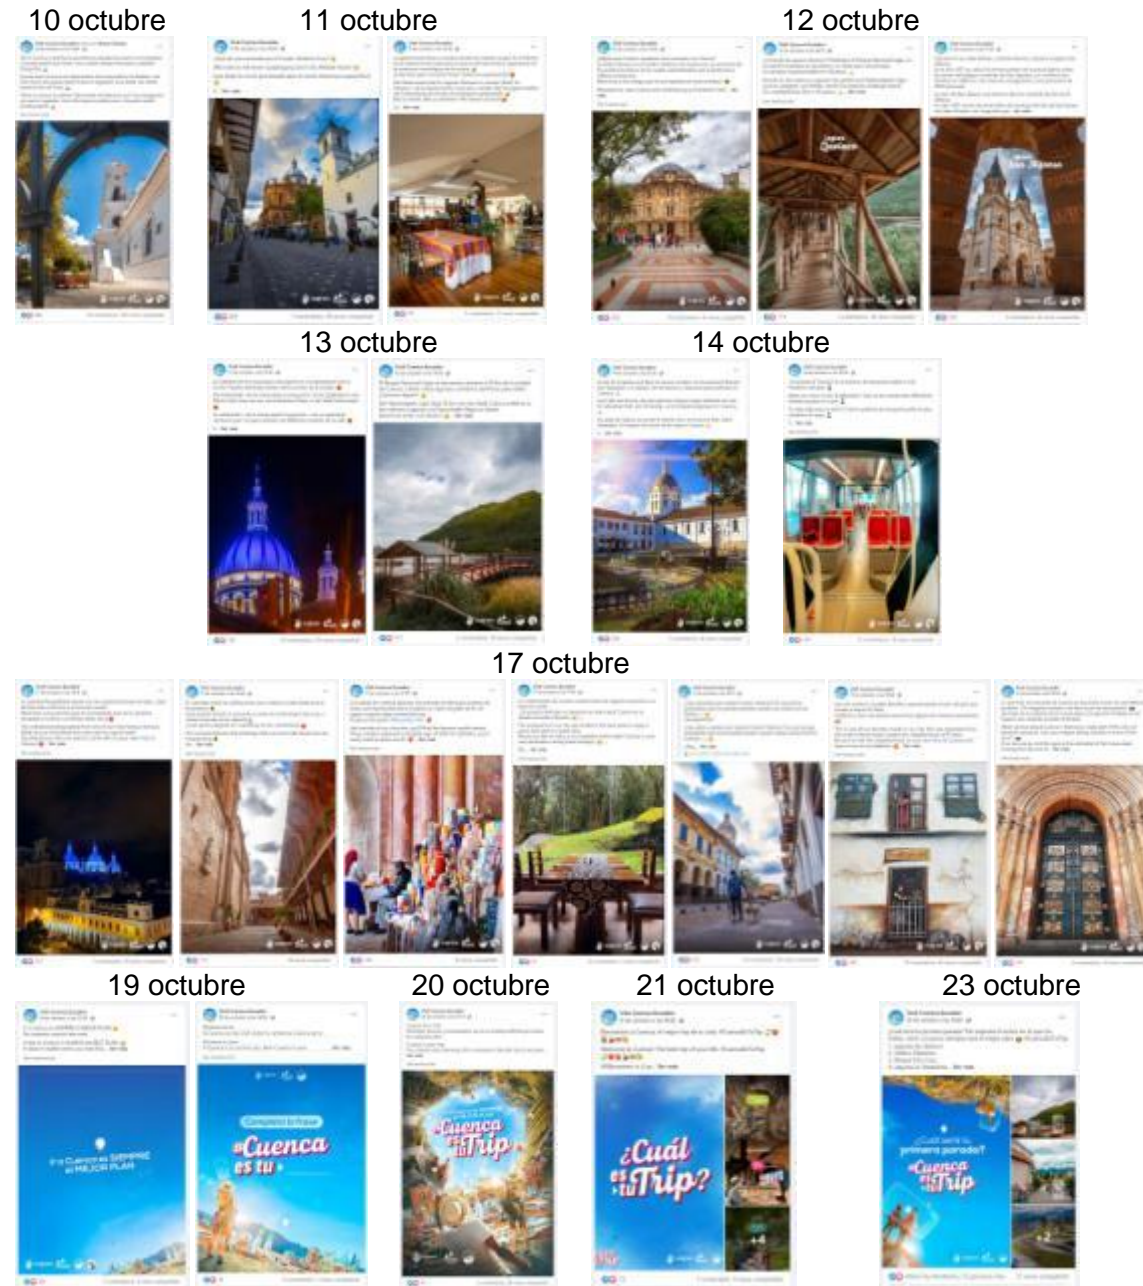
10 octubre

11 octubre

12 octubre

13 octubre

14 octubre

17 octubre

19 octubre

20 octubre

21 octubre

23 octubre

Ir a Cuenca es SIEMPRE el MEJOR PLAN

Completa la frase
#Cuenca es tu »

#Cuenca es tuTrip

¿Cuál es tuTrip?

+4

¿Cuál sería tu primera parada?
#Cuenca es tuTrip